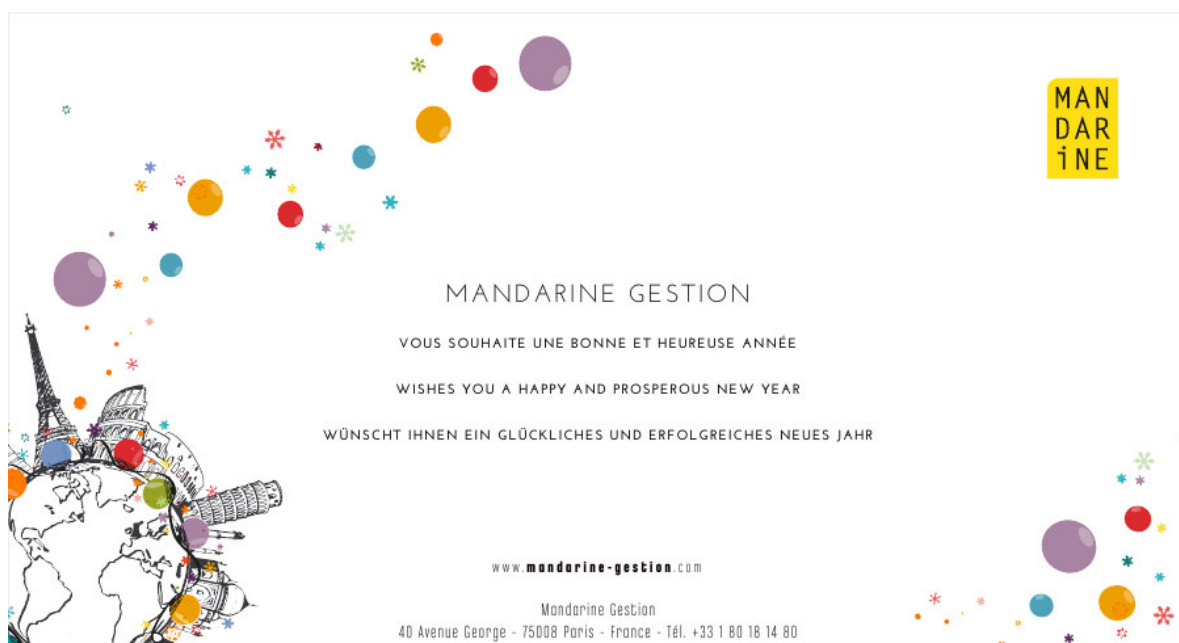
MAN
DAR
iNE

MANDARINE GESTION

VOUS SOUHAITE UNE BONNE ET HEUREUSE ANNÉE

WISHES YOU A HAPPY AND PROSPEROUS NEW YEAR

WÜNSCHT IHNEN EIN GLÜCKLICHES UND ERFOLGREICHES NEUES JAHR

www.mandarine-gestion.com

Mandarine Gestion
40 Avenue George - 75008 Paris - France - Tél. +33 1 80 18 14 80